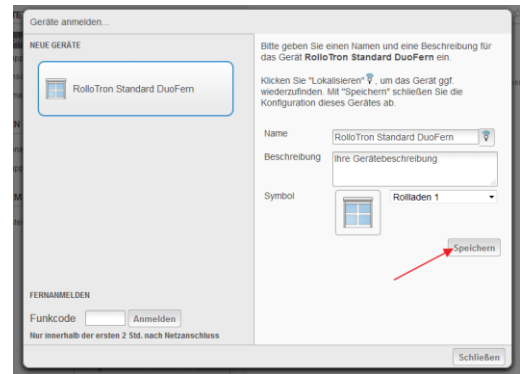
Geräte anmelden...

NEUE GERÄTE

RolloTron Standard DuoFern

FERNANMELDEN

Funkcode Anmelden

Nur innerhalb der ersten 2 Std. nach Netzanschluss

Bitte geben Sie einen Namen und eine Beschreibung für das Gerät **RolloTron Standard DuoFern** ein.

Klicken Sie "Lokalisieren", um das Gerät ggf. wiederzufinden. Mit "Speichern" schließen Sie die Konfiguration dieses Gerätes ab.

Name RolloTron Standard DuoFern

Beschreibung Ihre Gerätebeschreibung

Symbol Rollladen 1

Speichern

Schließen